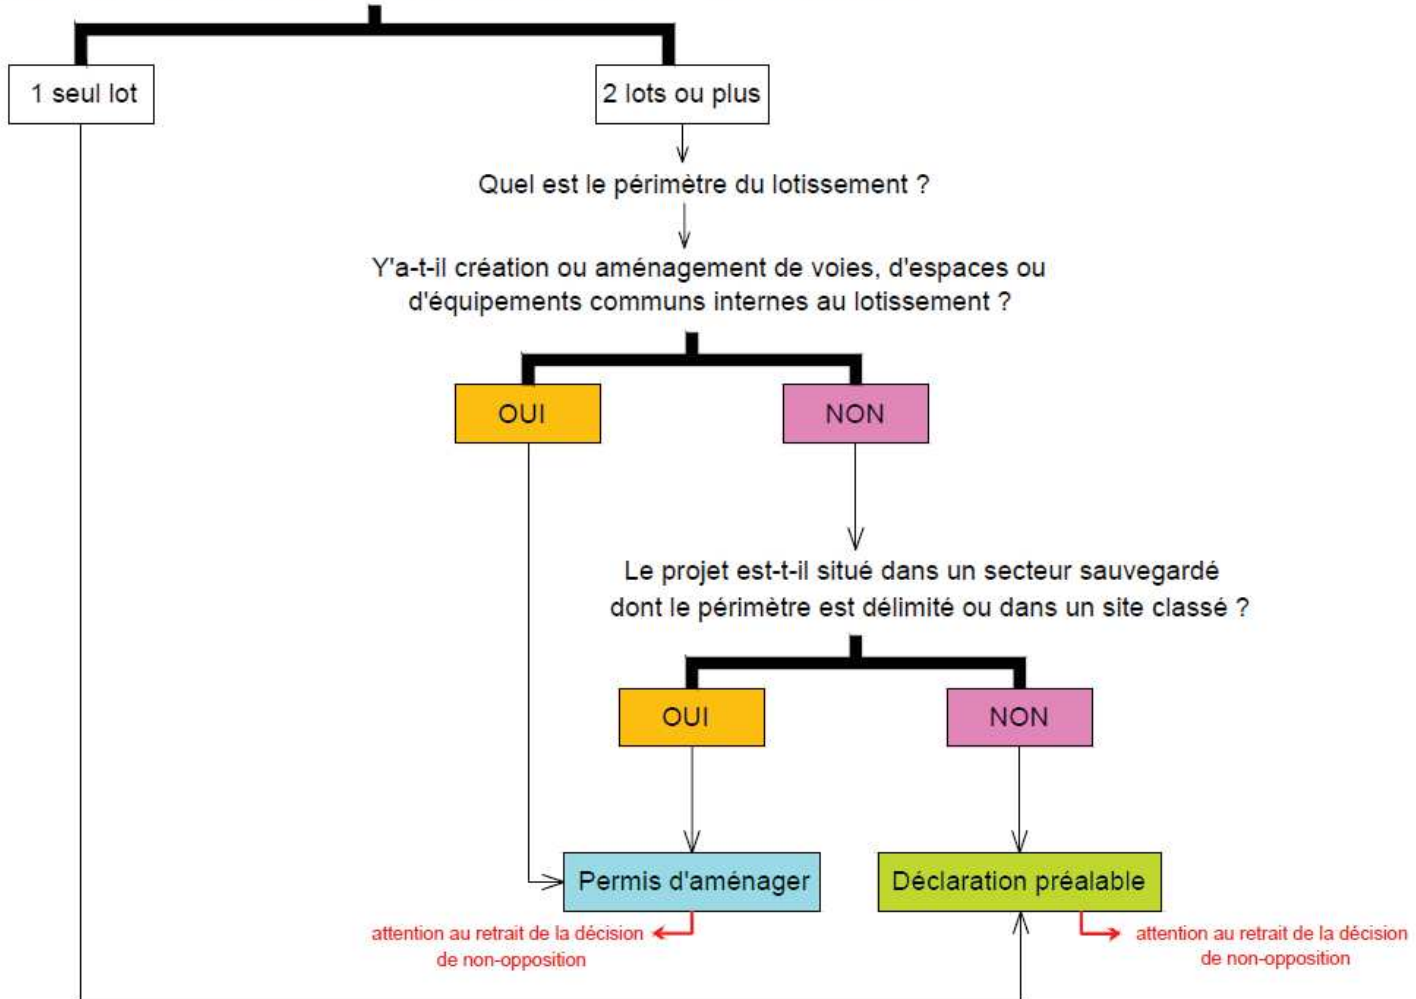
1 seul lot

2 lots ou plus

Quel est le périmètre du lotissement ?

Y'a-t-il création ou aménagement de voies, d'espaces ou d'équipements communs internes au lotissement ?

OUI

NON

Le projet est-t-il situé dans un secteur sauvegardé dont le périmètre est délimité ou dans un site classé ?

OUI

NON

Permis d'aménager

Déclaration préalable

attention au retrait de la décision de non-opposition

attention au retrait de la décision de non-opposition